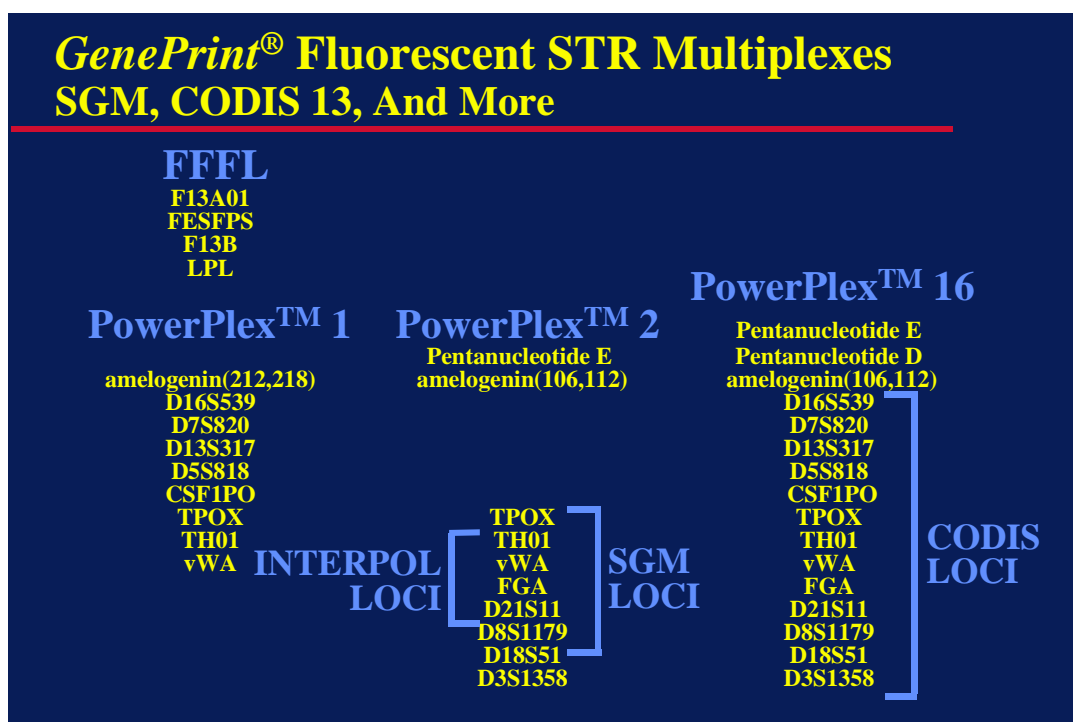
*GenePrint®* Fluorescent STR Multiplexes
SGM, CODIS 13, And More

FFFL
F13A01
FESFPS
F13B
LPL

PowerPlex™ 1
amelogenin(212,218)
D16S539
D7S820
D13S317
D5S818
CSF1PO
TPOX
TH01
vWA

PowerPlex™ 2
Pentanucleotide E
amelogenin(106,112)
TPOX
TH01
vWA
FGA
D21S11
D8S1179
D18S51
D3S1358

INTERPOL LOCI

SGM LOCI

PowerPlex™ 16
Pentanucleotide E
Pentanucleotide D
amelogenin(106,112)
D16S539
D7S820
D13S317
D5S818
CSF1PO
TPOX
TH01
vWA
FGA
D21S11
D8S1179
D18S51
D3S1358

CODIS LOCI